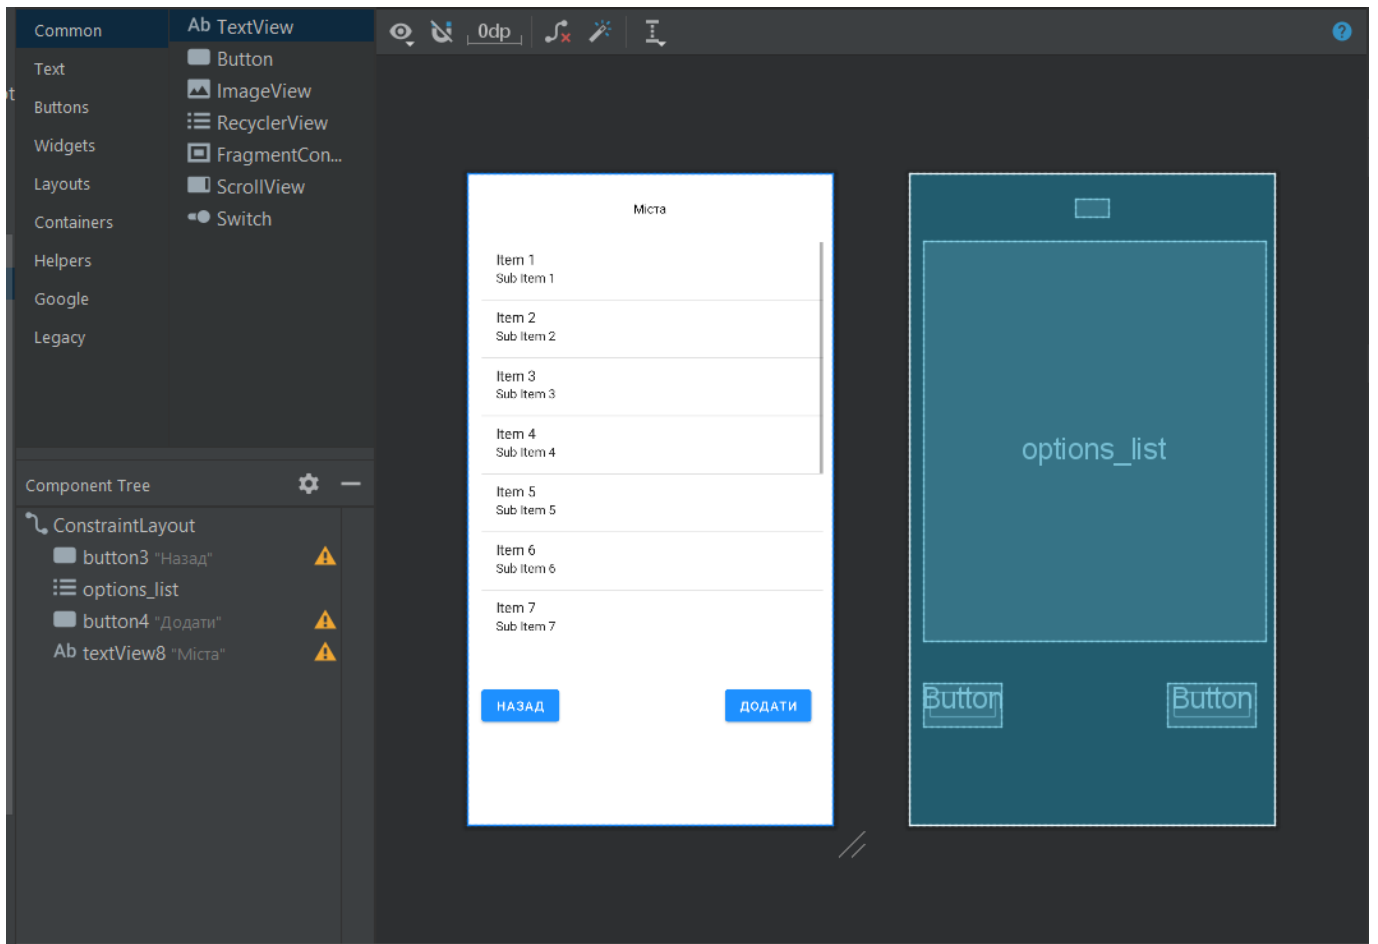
Common
Text
Buttons
Widgets
Layouts
Containers
Helpers
Google
Legacy

Ab TextView
Button
ImageView
RecyclerView
FragmentCon...
ScrollView
Switch

0dp

?

Component Tree
ConstraintLayout
button3 "Назад"
options_list
button4 "Додати"
Ab textView8 "Міста"

Міста
Item 1
Sub Item 1
Item 2
Sub Item 2
Item 3
Sub Item 3
Item 4
Sub Item 4
Item 5
Sub Item 5
Item 6
Sub Item 6
Item 7
Sub Item 7
НАЗАД
ДОДАТИ

options_list
Button
Button